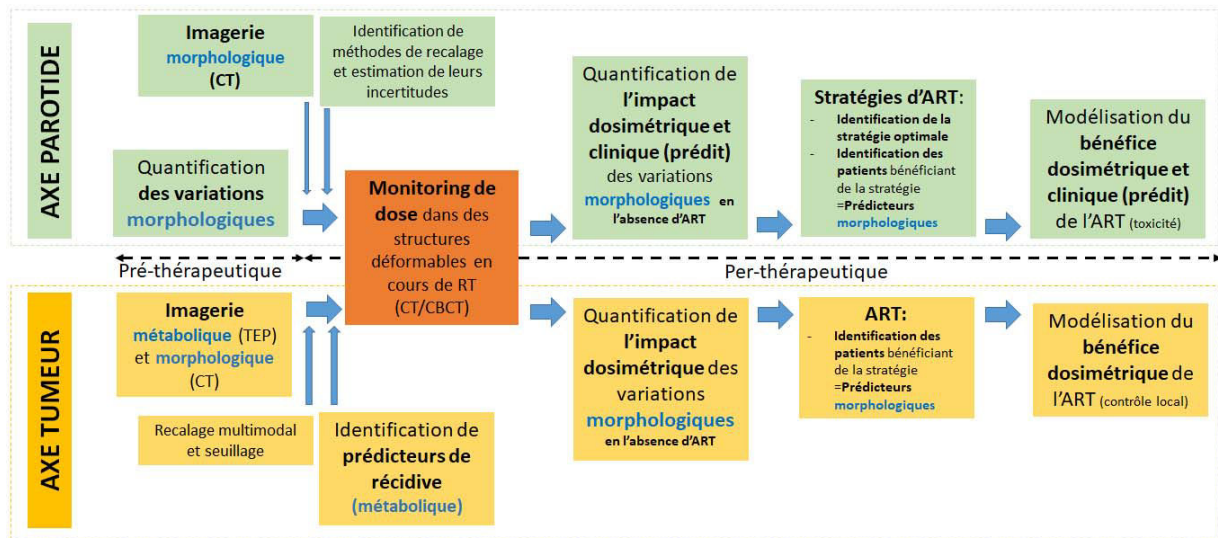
AXE PAROTIDE

Imagerie morphologique (CT)

Identification de méthodes de recalage et estimation de leurs incertitudes

Quantification des variations morphologiques

Monitoring de dose dans des structures déformables en cours de RT (CT/CBCT)

Quantification de l'impact dosimétrique et clinique (prédit) des variations morphologiques en l'absence d'ART

Stratégies d'ART:
- Identification de la stratégie optimale
- Identification des patients bénéficiant de la stratégie =Prédicteurs morphologiques

Modélisation du bénéfice dosimétrique et clinique (prédit) de l'ART (toxicité)

Pré-thérapeutique

Per-thérapeutique

AXE TUMEUR

Imagerie métabolique (TEP) et morphologique (CT)

Recalage multimodal et seuillage

Identification de prédicteurs de récidive (métabolique)

Quantification de l'impact dosimétrique des variations morphologiques en l'absence d'ART

ART:
- Identification des patients bénéficiant de la stratégie =Prédicteurs morphologiques

Modélisation du bénéfice dosimétrique de l'ART (contrôle local)